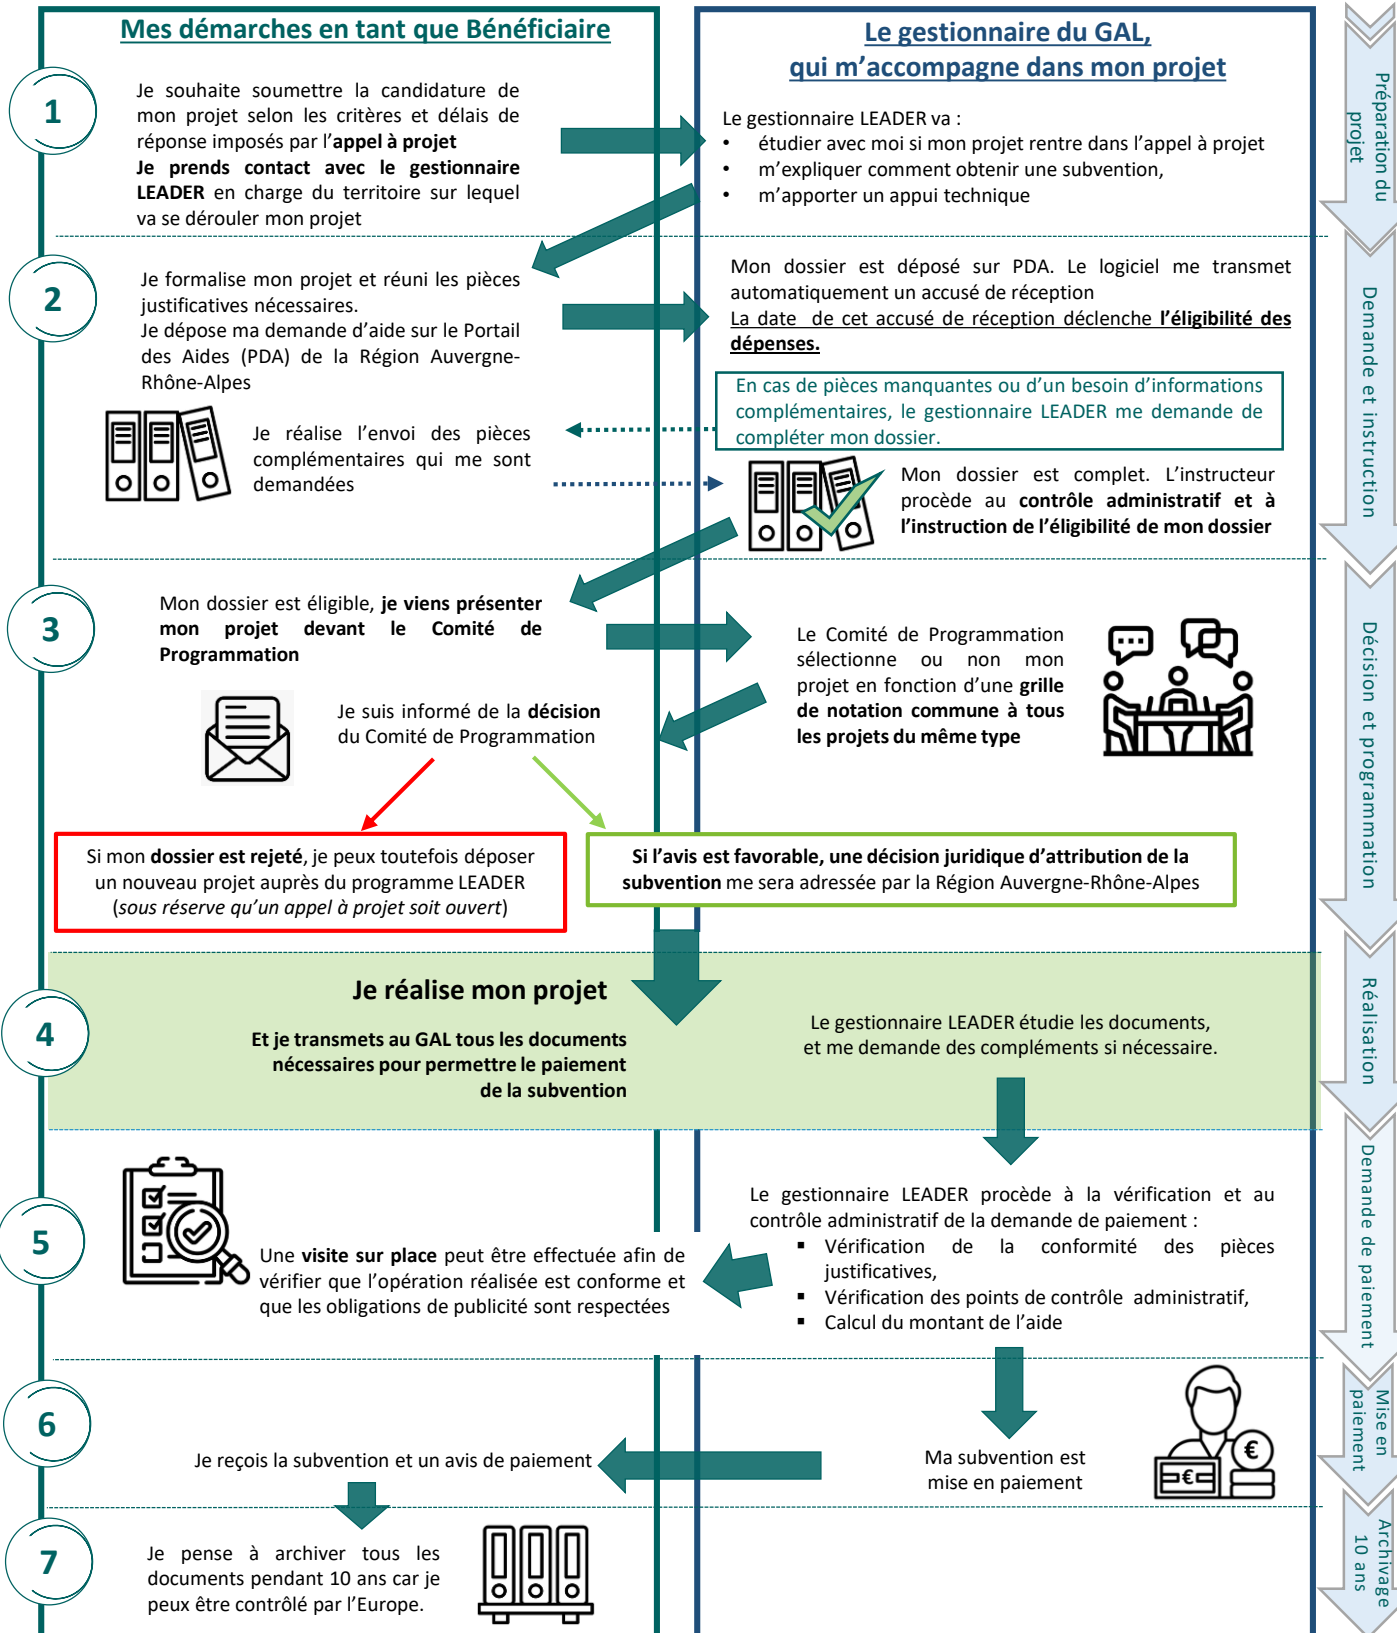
Mes démarches en tant que Bénéficiaire

Le gestionnaire du GAL, qui m'accompagne dans mon projet

1

Je souhaite soumettre la candidature de mon projet selon les critères et délais de réponse imposés par l'**appel à projet**
**Je prends contact avec le gestionnaire LEADER** en charge du territoire sur lequel va se dérouler mon projet

Le gestionnaire LEADER va :
- étudier avec moi si mon projet rentre dans l'appel à projet
- m'expliquer comment obtenir une subvention,
- m'apporter un appui technique

Préparation du projet

2

Je formalise mon projet et réuni les pièces justificatives nécessaires.
Je dépose ma demande d'aide sur le Portail des Aides (PDA) de la Région Auvergne-Rhône-Alpes

Mon dossier est déposé sur PDA. Le logiciel me transmet automatiquement un accusé de réception
La date de cet accusé de réception déclenche **l'éligibilité des dépenses.**

En cas de pièces manquantes ou d'un besoin d'informations complémentaires, le gestionnaire LEADER me demande de compléter mon dossier.

Je réalise l'envoi des pièces complémentaires qui me sont demandées

Mon dossier est complet. L'instructeur procède au **contrôle administratif et à l'instruction de l'éligibilité de mon dossier**

Demande et instruction

3

Mon dossier est éligible, **je viens présenter mon projet devant le Comité de Programmation**

Le Comité de Programmation sélectionne ou non mon projet en fonction d'une **grille de notation commune à tous les projets du même type**

Je suis informé de la **décision** du Comité de Programmation

Si mon **dossier est rejeté**, je peux toutefois déposer un nouveau projet auprès du programme LEADER (*sous réserve qu'un appel à projet soit ouvert*)

**Si l'avis est favorable, une décision juridique d'attribution de la subvention** me sera adressée par la Région Auvergne-Rhône-Alpes

Décision et programmation

4

**Je réalise mon projet**

**Et je transmets au GAL tous les documents nécessaires pour permettre le paiement de la subvention**

Le gestionnaire LEADER étudie les documents, et me demande des compléments si nécessaire.

Réalisation

5

Une **visite sur place** peut être effectuée afin de vérifier que l'opération réalisée est conforme et que les obligations de publicité sont respectées

Le gestionnaire LEADER procède à la vérification et au contrôle administratif de la demande de paiement :
- Vérification de la conformité des pièces justificatives,
- Vérification des points de contrôle administratif,
- Calcul du montant de l'aide

Demande de paiement

6

Je reçois la subvention et un avis de paiement

Ma subvention est mise en paiement

Mise en paiement

7

Je pense à archiver tous les documents pendant 10 ans car je peux être contrôlé par l'Europe.

Archivage 10 ans